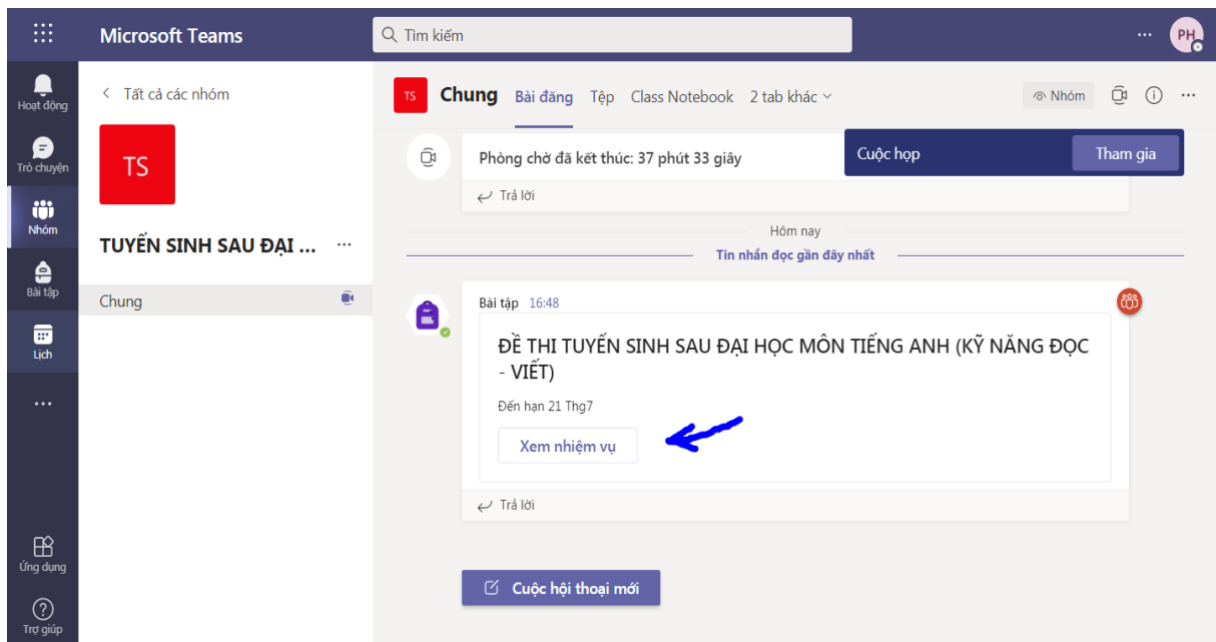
Microsoft Teams

Tìm kiếm

...

PH

Hoạt động

Trò chuyện

Nhóm

Bài tập

Lịch

...

Ứng dụng

Trợ giúp

< Tất cả các nhóm

TS

TUYỂN SINH SAU ĐẠI ...

...

Chung

TS

Chung

Bài đăng

Tệp

Class Notebook

2 tab khác

Nhóm

Phòng chờ đã kết thúc: 37 phút 33 giây

Cuộc họp

Tham gia

Trả lời

Hôm nay

Tin nhắn đọc gần đây nhất

Bài tập 16:48

ĐỀ THI TUYỂN SINH SAU ĐẠI HỌC MÔN TIẾNG ANH (KỸ NĂNG ĐỌC - VIẾT)

Đến hạn 21 Thg7

Xem nhiệm vụ

Trả lời

Cuộc hội thoại mới